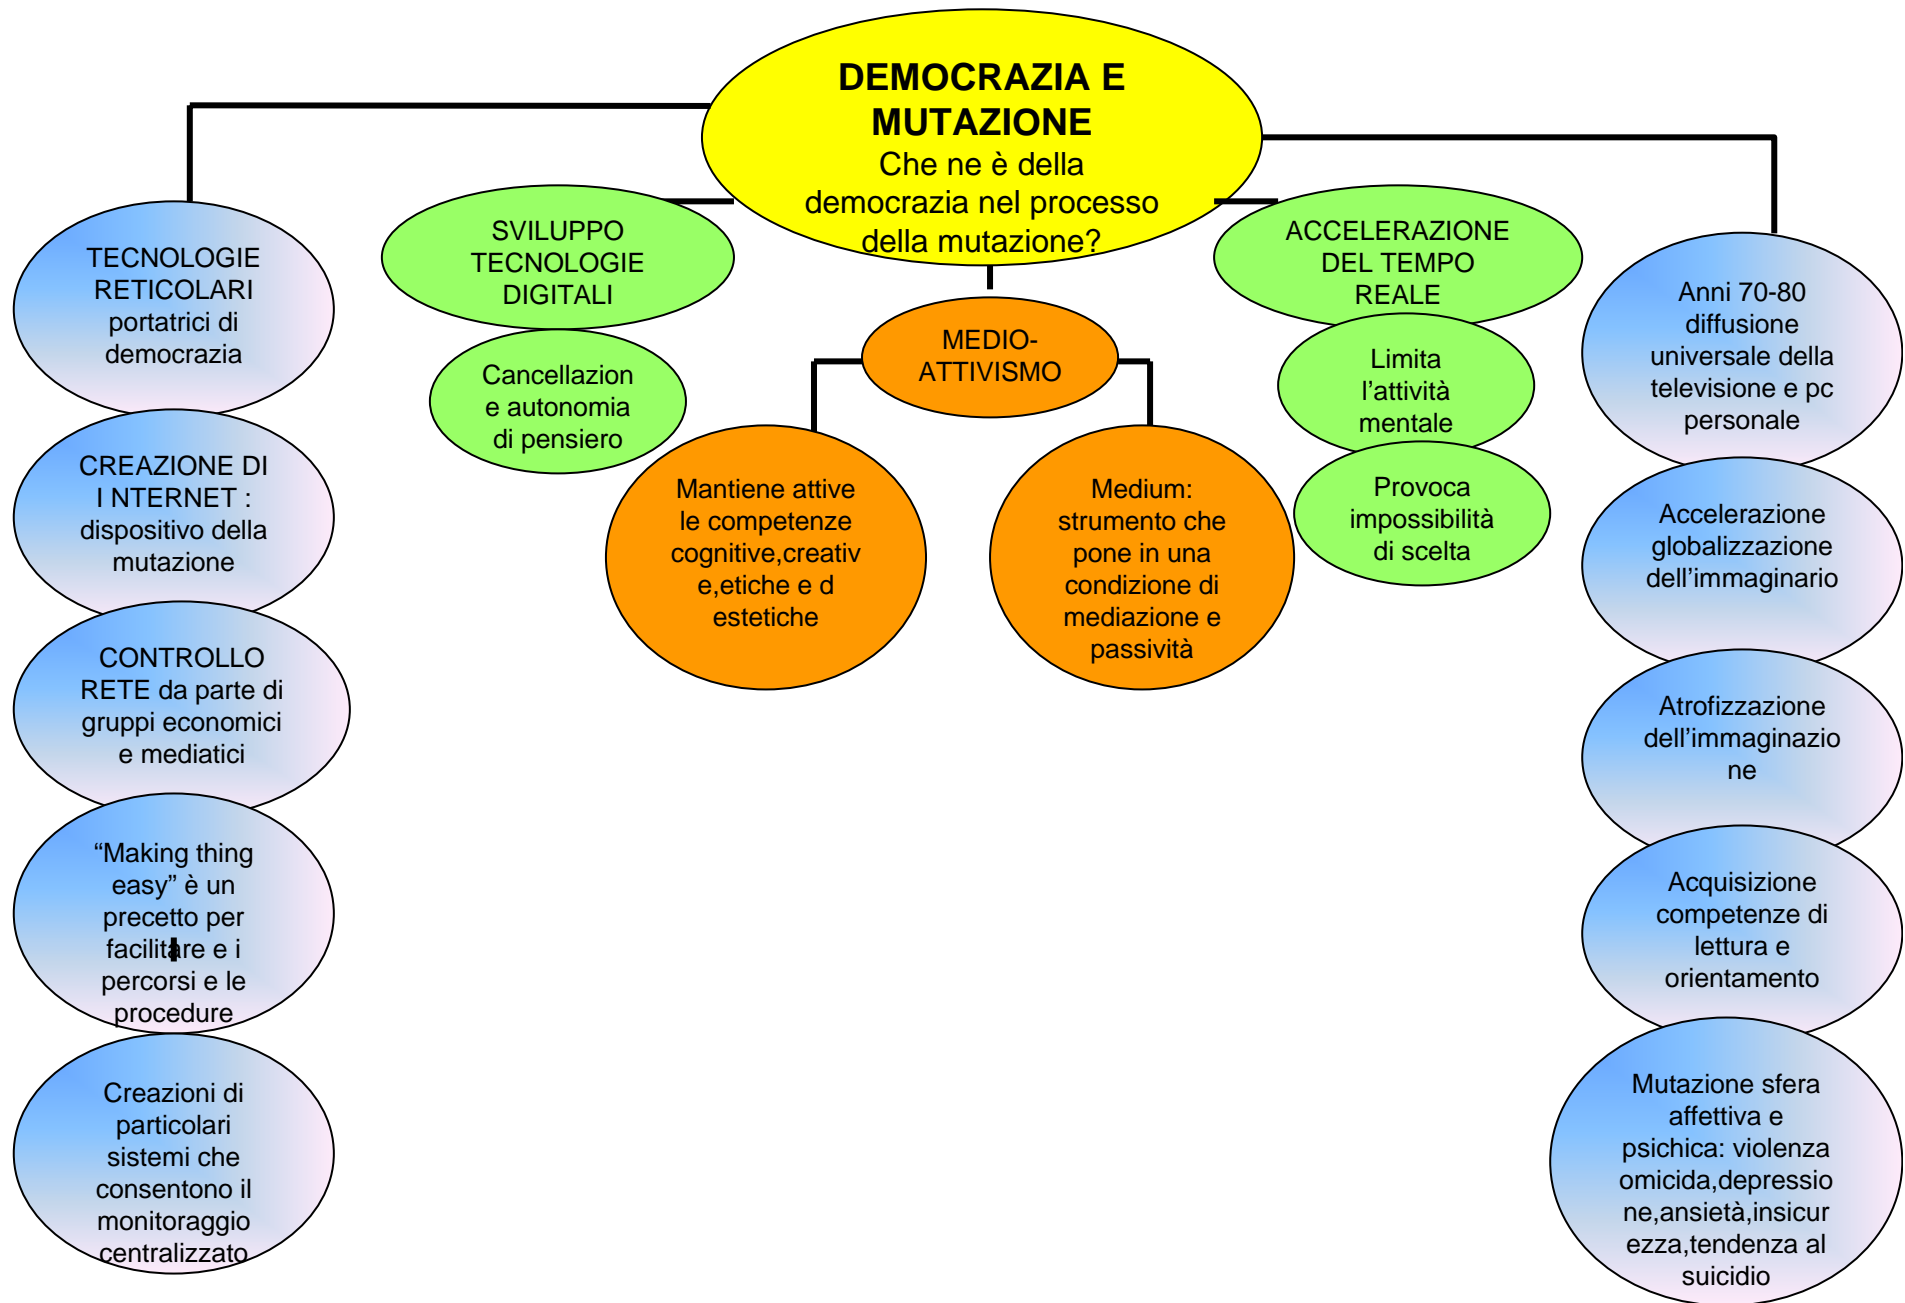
DEMOCRAZIA E MUTAZIONE
Che ne è della democrazia nel processo della mutazione?

TECNOLOGIE RETICOLARI portatrici di democrazia

CREAZIONE DI I NTERNET : dispositivo della mutazione

CONTROLLO RETE da parte di gruppi economici e mediatici

“Making thing easy” è un precetto per facilitare e i percorsi e le procedure

Creazioni di particolari sistemi che consentono il monitoraggio centralizzato

SVILUPPO TECNOLOGIE DIGITALI

Cancellazione e autonomia di pensiero

MEDIO-ATTIVISMO

Mantiene attive le competenze cognitive,creative,etiche e d estetiche

Medium: strumento che pone in una condizione di mediazione e passività

ACCELERAZIONE DEL TEMPO REALE

Limita l’attività mentale

Provoca impossibilità di scelta

Anni 70-80 diffusione universale della televisione e pc personale

Accelerazione globalizzazione dell’immaginario

Atrofizzazione dell’immaginazione

Acquisizione competenze di lettura e orientamento

Mutazione sfera affettiva e psichica: violenza omicida,depressione,ansietà,insicurezza,tendenza al suicidio